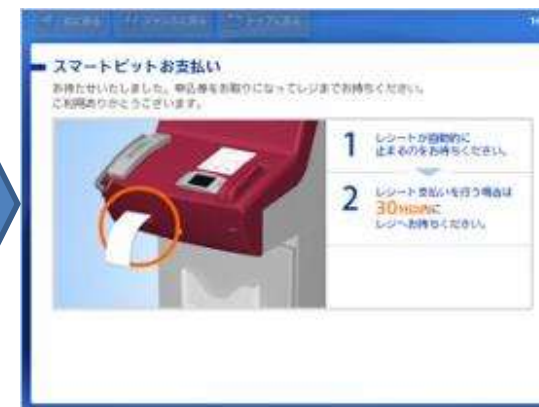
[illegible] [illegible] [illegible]

スマートピットお支払い

お待たせいたしました。申込券をお取りになってレジまでお持ちください。
ご利用ありがとうございます。

1 レシートが自動的に止まるのをお待ちください。

2 レシート支払いを行う場合は30分以内にレジへお持ちください。